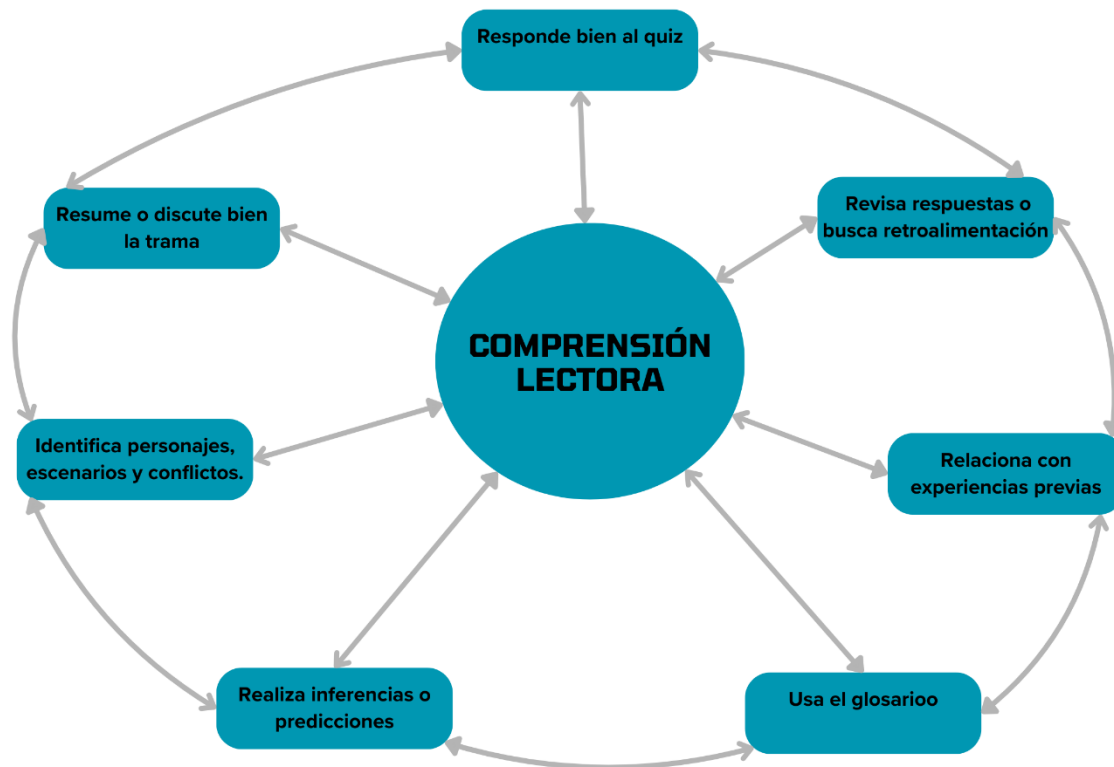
Responde bien al quiz

Resume o discute bien la trama

Revisa respuestas o busca retroalimentación

COMPRENSIÓN LECTORA

Identifica personajes, escenarios y conflictos.

Relaciona con experiencias previas

Realiza inferencias o predicciones

Usa el glosarioo